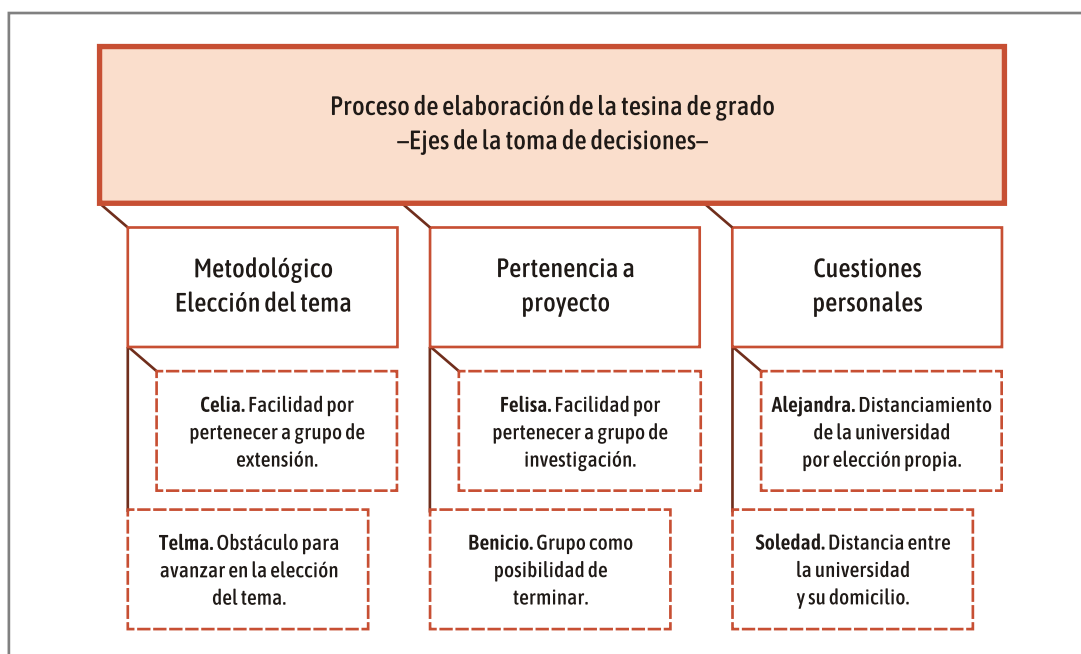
Proceso de elaboración de la tesina de grado
–Ejes de la toma de decisiones–

Metodológico
Elección del tema

Celia. Facilidad por pertenecer a grupo de extensión.

Telma. Obstáculo para avanzar en la elección del tema.

Pertenencia a proyecto

Felisa. Facilidad por pertenecer a grupo de investigación.

Benicio. Grupo como posibilidad de terminar.

Cuestiones personales

Alejandra. Distanciamiento de la universidad por elección propia.

Soledad. Distancia entre la universidad y su domicilio.